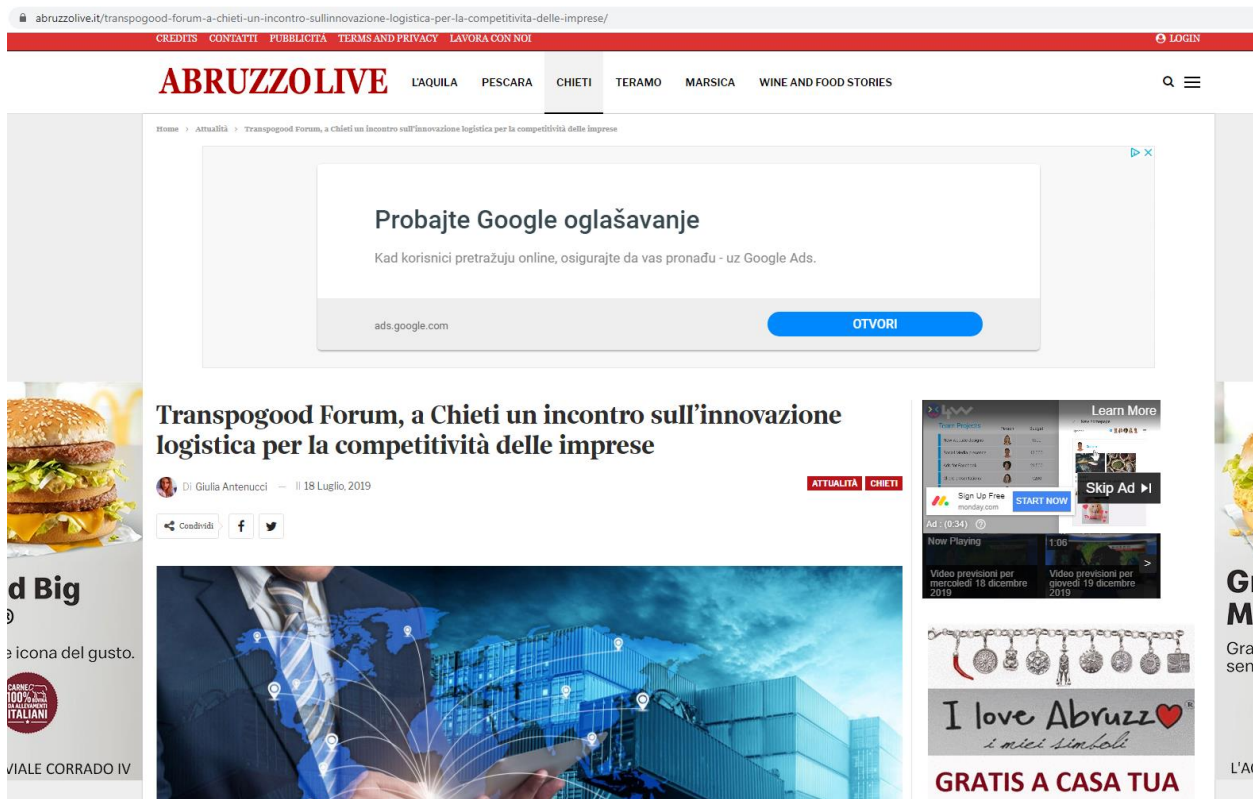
abruzzolive.it/transpogood-forum-a-chieti-un-incontro-sullinnovazione-logistica-per-la-competitivita-delle-imprese/

CREDITS CONTATTI PUBBLICITÀ TERMS AND PRIVACY LAVORA CON NOI

LOGIN

ABRUZZOLIVE L'AQUILA PESCARA CHIETI TERAMO MARSICA WINE AND FOOD STORIES

Home › Attualità › Transpogood Forum, a Chieti un incontro sull'innovazione logistica per la competitività delle imprese

Probajte Google oglašavanje

Kad korisnici pretražuju online, osigurajte da vas pronađu - uz Google Ads.

ads.google.com

OTVORI

Transpogood Forum, a Chieti un incontro sull'innovazione logistica per la competitività delle imprese

Di Giulia Antenucci — 18 Luglio, 2019

ATTUALITÀ CHIETI

Condividi

Learn More

Sign Up Free monday.com START NOW

Skip Ad

Ad : (0:34)

Now Playing

1:06

Video previsioni per mercoledì 18 dicembre 2019

Video previsioni per giovedì 19 dicembre 2019

d Big

e icona del gusto.

CARNE 100% DA ALLEVAMENTI ITALIANI

VIALE CORRADO IV

I love Abruzzo

i miei simboli

GRATIS A CASA TUA

Gr

M

Gra

sen

L'A